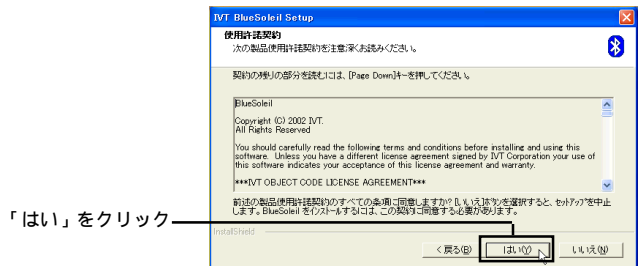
IVT BlueSoleil Setup

使用許諾契約
次の製品使用許諾契約を注意深くお読みください。

契約の残りの部分を読むには、[Page Down]キーを押してください。

BlueSoleil

Copyright (C) 2002 IVT.
All Rights Reserved

You should carefully read the following terms and conditions before installing and using this software. Unless you have a different license agreement signed by IVT Corporation your use of this software indicates your acceptance of this license agreement and warranty.

***IVT OBJECT CODE LICENSE AGREEMENT***

前述の製品使用許諾契約のすべての条項に同意しますか？ [いいえ]ボタンを選択すると、セットアップを中止します。BlueSoleil をインストールするには、この契約に同意する必要があります。

InstallShield

< 戻る(B)　はい(Y)　いいえ(N)

「はい」をクリック